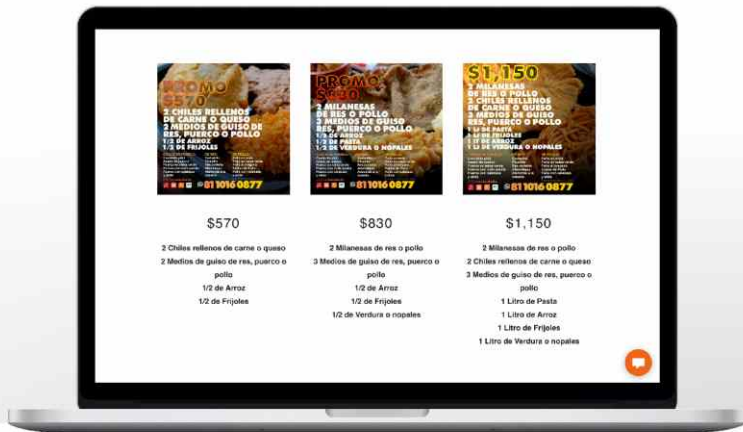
PROMO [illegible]
2 CHILES RELLENOS DE CARNE O QUESO
2 MEDIOS DE GUISO DE RES, PUERCO O POLLO
1/2 DE ARROZ
1/2 DE FRIJOLES
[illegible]
81 1016 0877

PROMO $830
2 MILANESAS DE RES O POLLO
3 MEDIOS DE GUISO RES, PUERCO O POLLO
1/2 DE ARROZ
1/2 DE PASTA
1/2 DE VERDURA O NOPALES
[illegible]
81 1016 0877

$1,150
2 MILANESAS DE RES O POLLO
2 CHILES RELLENOS DE CARNE O QUESO
3 MEDIOS DE GUISO RES, PUERCO O POLLO
1 LT DE PASTA
1 LT DE FRIJOLES
1 LT DE ARROZ
1 LT DE VERDURA O NOPALES
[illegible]
81 1016 0877

$570

2 Chiles rellenos de carne o queso
2 Medios de guiso de res, puerco o pollo
1/2 de Arroz
1/2 de Frijoles

$830

2 Milanesas de res o pollo
3 Medios de guiso de res, puerco o pollo
1/2 de Arroz
1/2 de Frijoles
1/2 de Verdura o nopales

$1,150

2 Milanesas de res o pollo
2 Chiles rellenos de carne o queso
3 Medios de guiso de res, puerco o pollo
1 Litro de Pasta
1 Litro de Arroz
1 Litro de Frijoles
1 Litro de Verdura o nopales